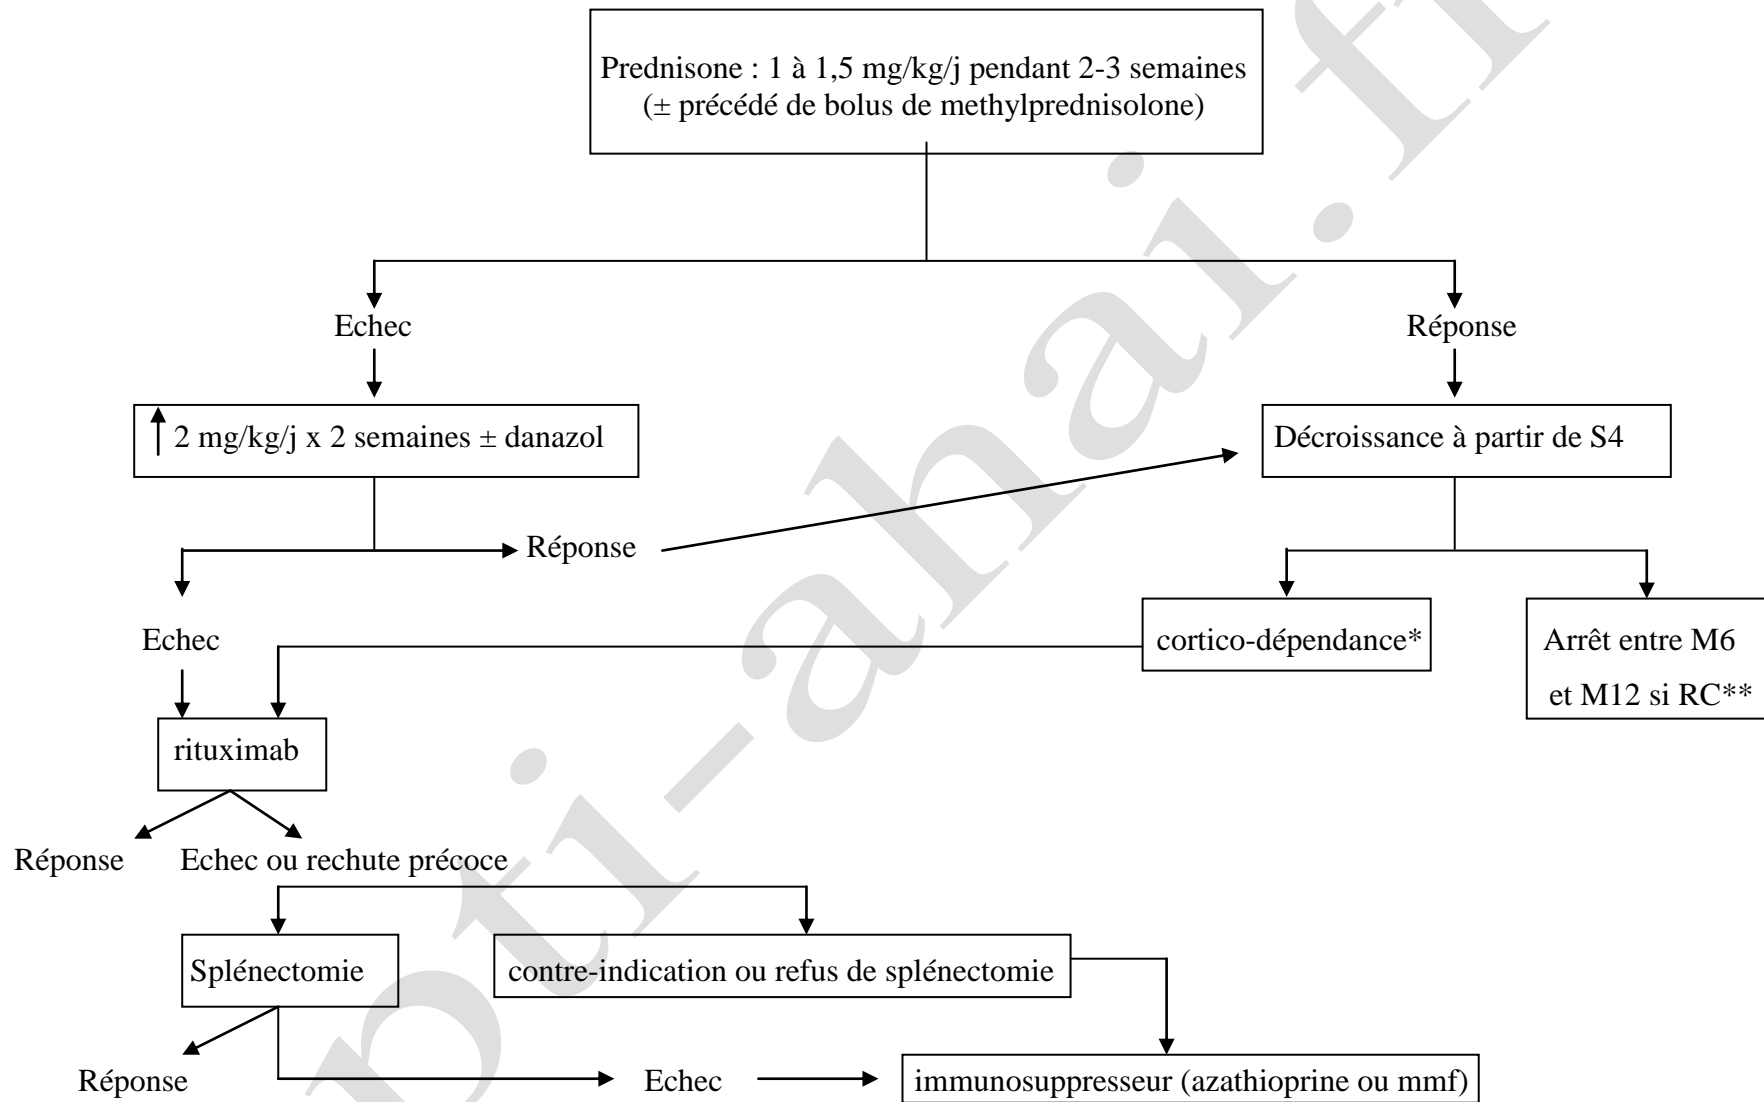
Prednisone : 1 à 1,5 mg/kg/j pendant 2-3 semaines
(± précédé de bolus de methylprednisolone)

Echec

Réponse

↑ 2 mg/kg/j x 2 semaines ± danazol

Décroissance à partir de S4

Réponse

Echec

cortico-dépendance*

Arrêt entre M6 et M12 si RC**

rituximab

Réponse

Echec ou rechute précoce

Splénectomie

contre-indication ou refus de splénectomie

Réponse

Echec

immunosuppresseur (azathioprine ou mmf)

oti-ahai.fr